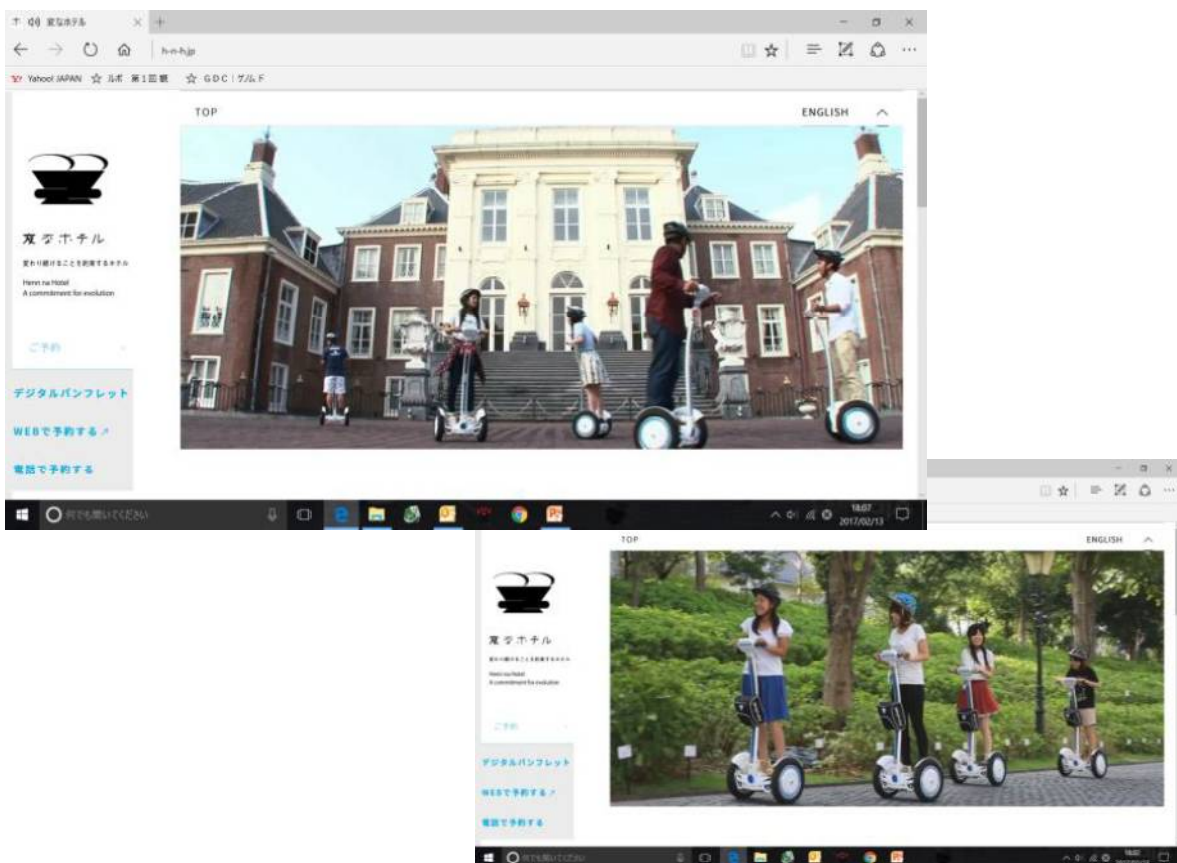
変なホテル

h-n-h.jp

Yahoo! JAPAN ☆ ルポ 第1回 ☆ GDC | ゲルF

TOP

ENGLISH

変なホテル

変わり続けることを約束するホテル

Henn na Hotel
A commitment for evolution

ご予約

デジタルパンフレット

WEBで予約する ↗

電話で予約する

何でも聞いてください

18:07
2017/02/13

TOP

ENGLISH

変なホテル

変わり続けることを約束するホテル

Henn na Hotel
A commitment for evolution

ご予約

デジタルパンフレット

WEBで予約する ↗

電話で予約する

何でも聞いてください